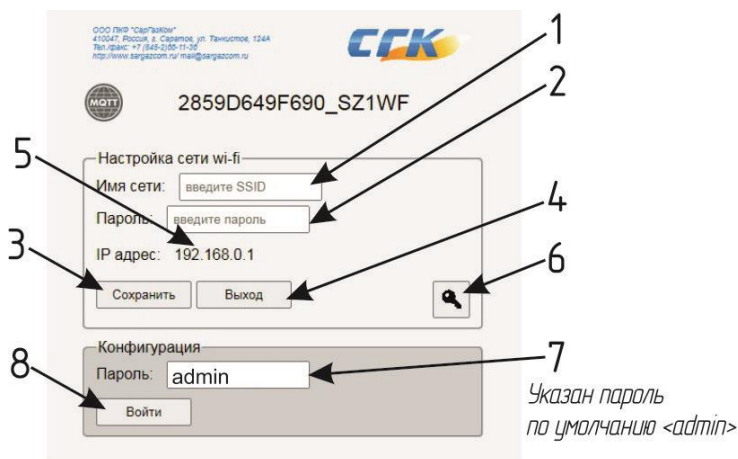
ООО ПКФ "СарГазКом"
410047, Россия, г. Саратов, ул. Танкистов, 124А
Тел./факс: +7 (845-2)55-11-35
http://www.sargazcom.ru/ mail@sargazcom.ru

СГК

MQTT

2859D649F690_SZ1WF

1

2

5

Настройка сети wi-fi

Имя сети: введите SSID

Пароль: введите пароль

4

IP адрес: 192.168.0.1

3

6

Сохранить

Выход

Конфигурация

7

8

Пароль: admin

Войти

Указан пароль по умолчанию <admin>